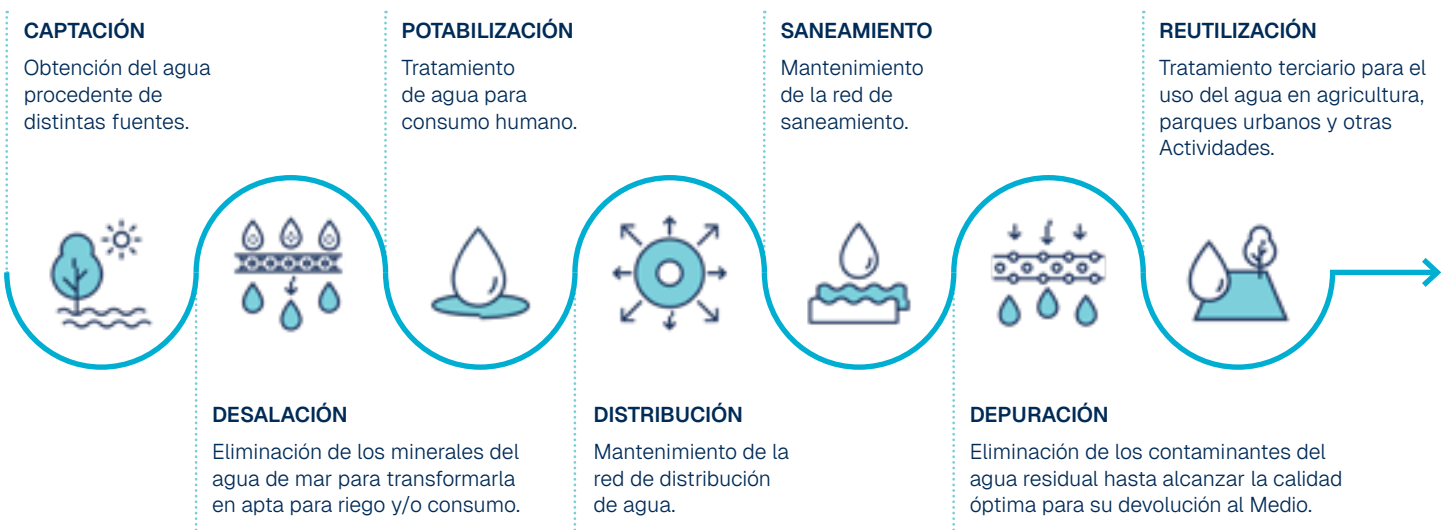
CAPTACIÓN

Obtención del agua procedente de distintas fuentes.

POTABILIZACIÓN

Tratamiento de agua para consumo humano.

SANEAMIENTO

Mantenimiento de la red de saneamiento.

REUTILIZACIÓN

Tratamiento terciario para el uso del agua en agricultura, parques urbanos y otras Actividades.

DESALACIÓN

Eliminación de los minerales del agua de mar para transformarla en apta para riego y/o consumo.

DISTRIBUCIÓN

Mantenimiento de la red de distribución de agua.

DEPURACIÓN

Eliminación de los contaminantes del agua residual hasta alcanzar la calidad óptima para su devolución al Medio.